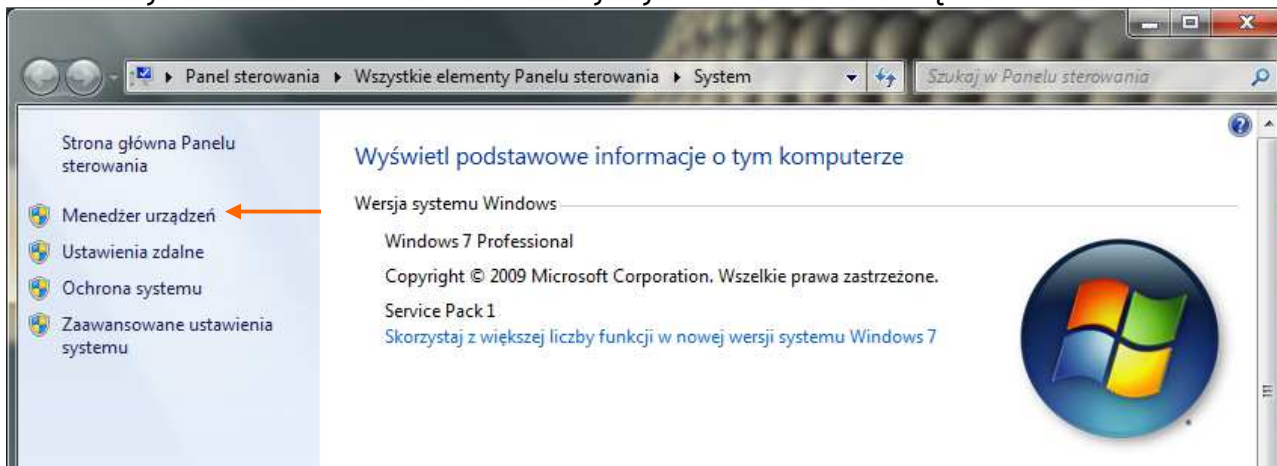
Panel sterowania ▸ Wszystkie elementy Panelu sterowania ▸ System

Szukaj w Panelu sterowania

Strona główna Panelu sterowania

Menedżer urządzeń

Ustawienia zdalne

Ochrona systemu

Zaawansowane ustawienia systemu

Wyświetl podstawowe informacje o tym komputerze

Wersja systemu Windows

Windows 7 Professional

Copyright © 2009 Microsoft Corporation. Wszelkie prawa zastrzeżone.

Service Pack 1

Skorzystaj z większej liczby funkcji w nowej wersji systemu Windows 7